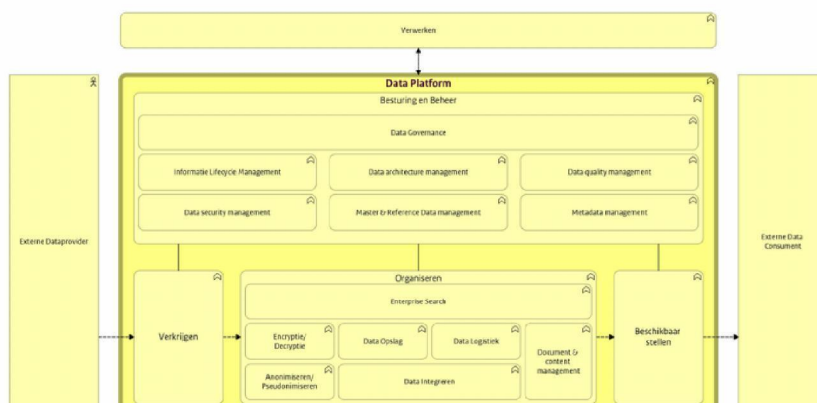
Verwerken

Externe Dataprovider

Data Platform

Besturing en Beheer

Data Governance

Informatie Lifecycle Management

Data architecture management

Data quality management

Data security management

Master & Reference Data management

Metadata management

Externe Data Consument

Verkrijgen

Organiseren

Enterprise Search

Encryptie/ Decryptie

Data Opslag

Data Logistiek

Document & content management

Anonimiseren/ Pseudonimiseren

Data Integreren

Beschikbaar stellen